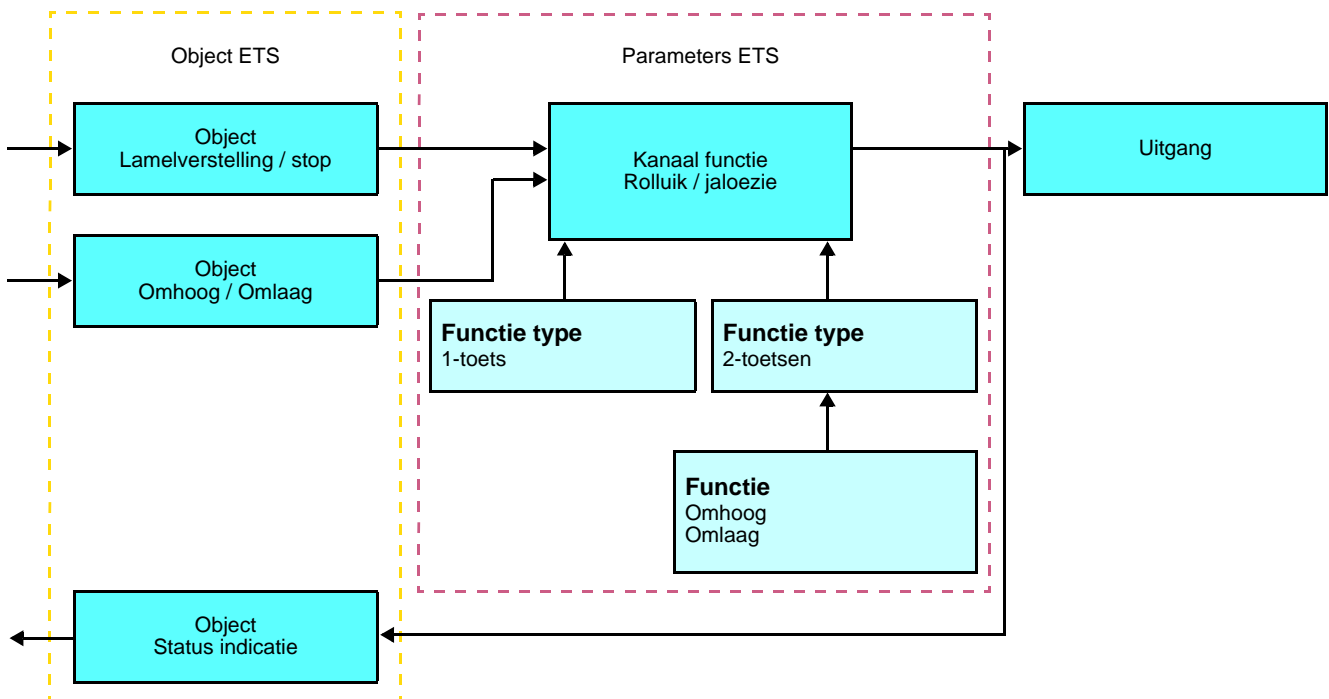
Object ETS

Parameters ETS

Object
Lamelverstelling / stop

Kanaal functie
Rolluik / jaloezie

Uitgang

Object
Omhoog / Omlaag

**Functie type**
1-toets

**Functie type**
2-toetsen

**Functie**
Omhoog
Omlaag

Object
Status indicatie